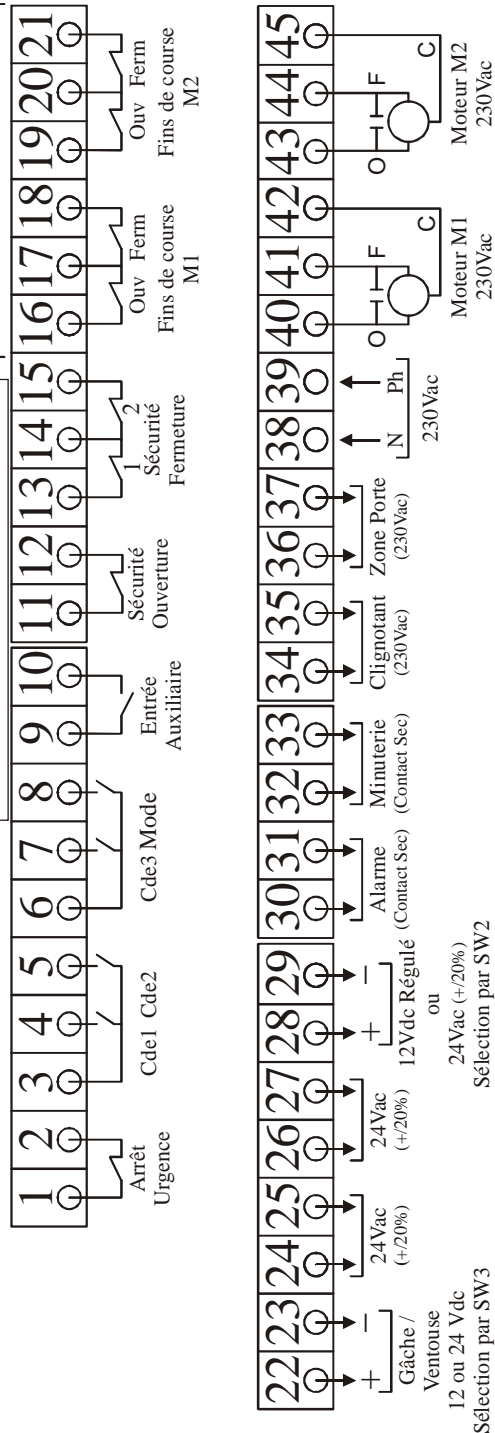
1 2 3 4 5 6 7 8 9 10 11 12 13 14 15 16 17 18 19 20 21

Arrêt Urgence

Cde1 Cde2

Cde3 Mode

Entrée Auxiliaire

Sécurité Ouverture

1 2 Sécurité Fermeture

Ouv Ferm Fins de course M1

Ouv Ferm Fins de course M2

22 23 24 25 26 27 28 29 30 31 32 33 34 35 36 37 38 39 40 41 42 43 44 45

+ − Gâche / Ventouse 12 ou 24 Vdc Sélection par SW3

24Vac (+/20%)

24Vac (+/20%)

+ − 12Vdc Régulé ou 24Vac (+/20%) Sélection par SW2

Alarme (Contact Sec)

Minuterie (Contact Sec)

Clignotant (230Vac)

Zone Porte (230Vac)

N Ph 230Vac

O F C Moteur M1 230Vac

O F C Moteur M2 230Vac